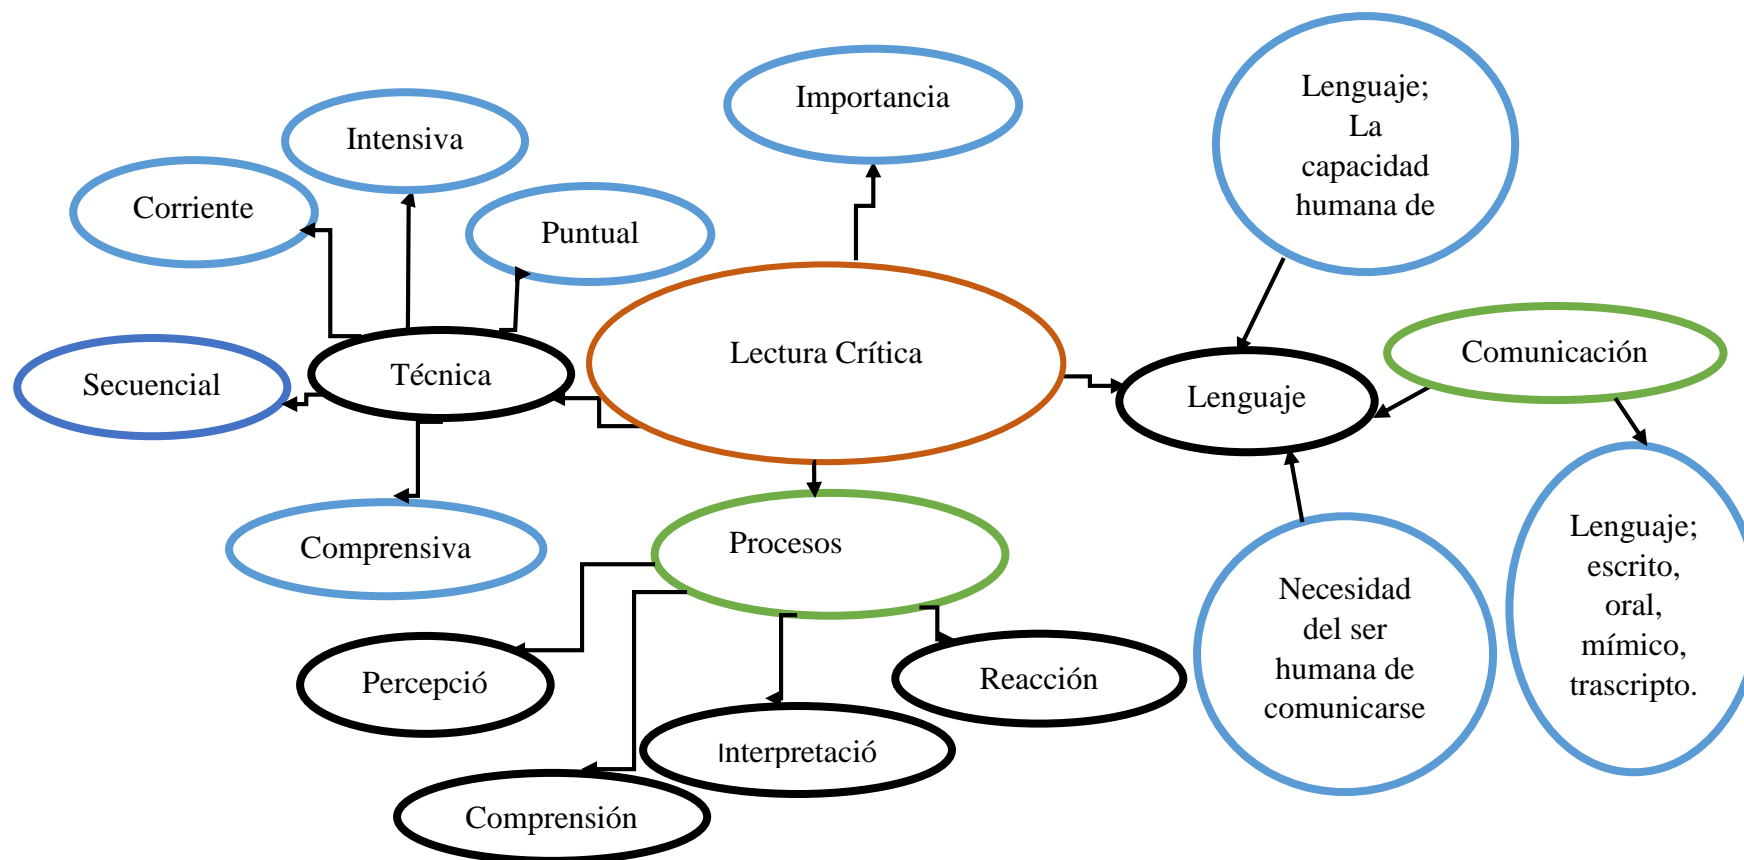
Importancia

Intensiva

Corriente

Puntual

Lenguaje; La capacidad humana de

Secuencial

Técnica

Lectura Crítica

Lenguaje

Comunicación

Comprensiva

Procesos

Necesidad del ser humana de comunicarse

Lenguaje; escrito, oral, mímico, trascripto.

Percepció

Reacción

Interpretació

Comprensión